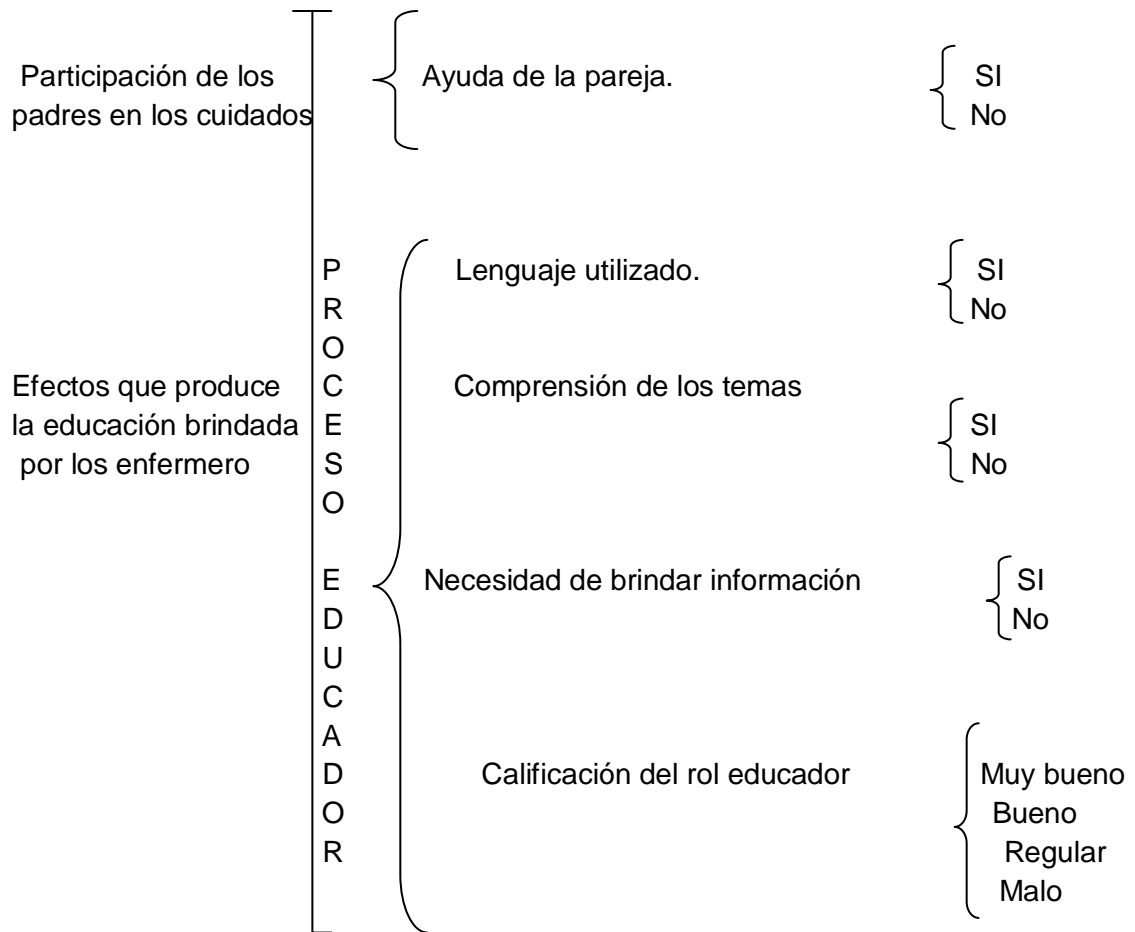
Participación de los padres en los cuidados

Ayuda de la pareja.

SI
No

Efectos que produce la educación brindada por los enfermero

P
R
O
C
E
S
O

E
D
U
C
A
D
O
R

Lenguaje utilizado.

SI
No

Comprensión de los temas

SI
No

Necesidad de brindar información

SI
No

Calificación del rol educador

Muy bueno
Bueno
Regular
Malo